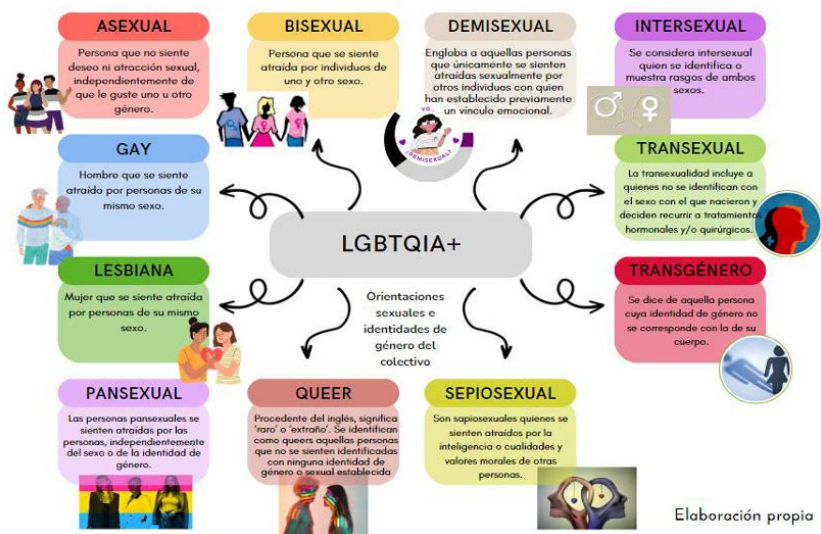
ASEXUAL

Persona que no siente deseo ni atracción sexual, independientemente de que le guste uno u otro género.

BISEXUAL

Persona que se siente atraída por individuos de uno y otro sexo.

DEMISEXUAL

Engloba a aquellas personas que únicamente se sienten atraídas sexualmente por otros individuos con quien han establecido previamente un vínculo emocional.

YO DEMISEXUAL

INTERSEXUAL

Se considera intersexual quien se identifica o muestra rasgos de ambos sexos.

GAY

Hombre que se siente atraído por personas de su mismo sexo.

TRANSEXUAL

La transexualidad incluye a quienes no se identifican con el sexo con el que nacieron y deciden recurrir a tratamientos hormonales y/o quirúrgicos.

LGBTQIA+

LESBIANA

Mujer que se siente atraída por personas de su mismo sexo.

Orientaciones sexuales e identidades de género del colectivo

TRANSGÉNERO

Se dice de aquella persona cuya identidad de género no se corresponde con la de su cuerpo.

PANSEXUAL

Las personas pansexuales se sienten atraídas por las personas, independientemente del sexo o de la identidad de género.

QUEER

Procedente del inglés, significa 'raro' o 'extraño'. Se identifican como queers aquellas personas que no se sienten identificadas con ninguna identidad de género o sexual establecida

SEPIOSEXUAL

Son sapiosexuales quienes se sienten atraídos por la inteligencia o cualidades y valores morales de otras personas.

Elaboración propia